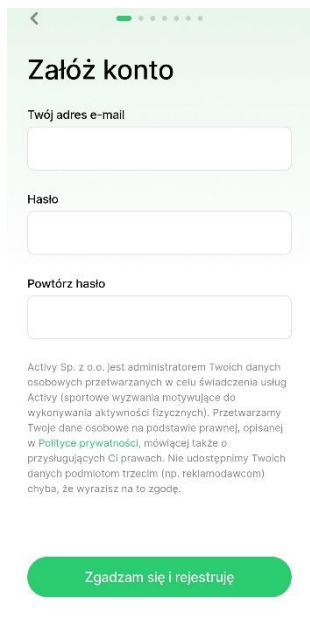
<

Załóż konto

Twój adres e-mail

Hasło

Powtórz hasło

Activy Sp. z o.o. jest administratorem Twoich danych osobowych przetwarzanych w celu świadczenia usług Activy (sportowe wyzwania motywujące do wykonywania aktywności fizycznych). Przetwarzamy Twoje dane osobowe na podstawie prawnej, opisanej w Polityce prywatności, mówiącej także o przysługujących Ci prawach. Nie udostępnimy Twoich danych podmiotom trzecim (np. reklamodawcom) chyba, że wyrazisz na to zgodę.

Zgadzam się i rejestruję